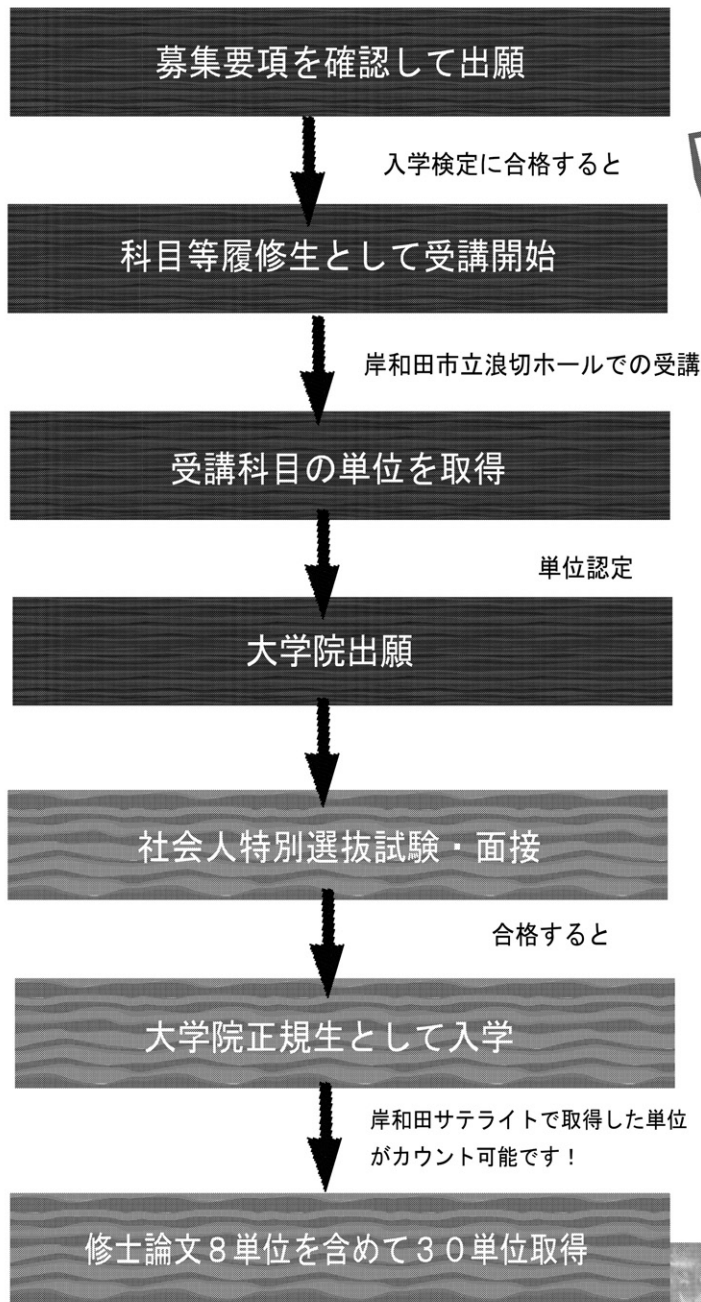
募集要項を確認して出願

入学検定に合格すると

科目等履修生として受講開始

岸和田市立浪切ホールでの受講

受講科目の単位を取得

単位認定

大学院出願

社会人特別選抜試験・面接

合格すると

大学院正規生として入学

岸和田サテライトで取得した単位がカウント可能です！

修士論文８単位を含めて３０単位取得